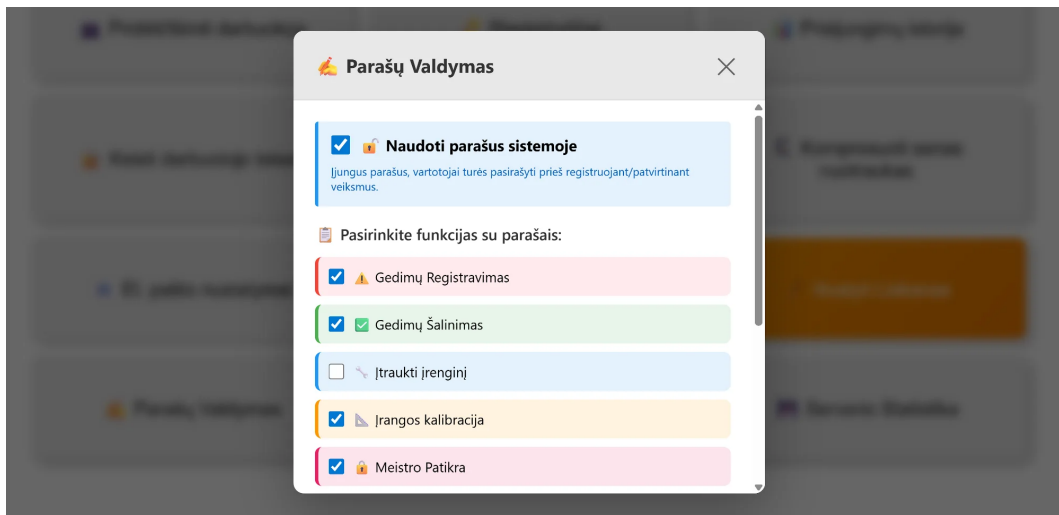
Parašų Valdymas

Naudoti parašus sistemoje

Įjungus parašus, vartotojai turės pasirašyti prieš registruojant/patvirtinant veiksmus.

Pasirinkite funkcijas su parašais:

Gedimų Registravimas

Gedimų Šalinimas

Įtraukti įrenginį

Įrangos kalibracija

Meistro Patikra